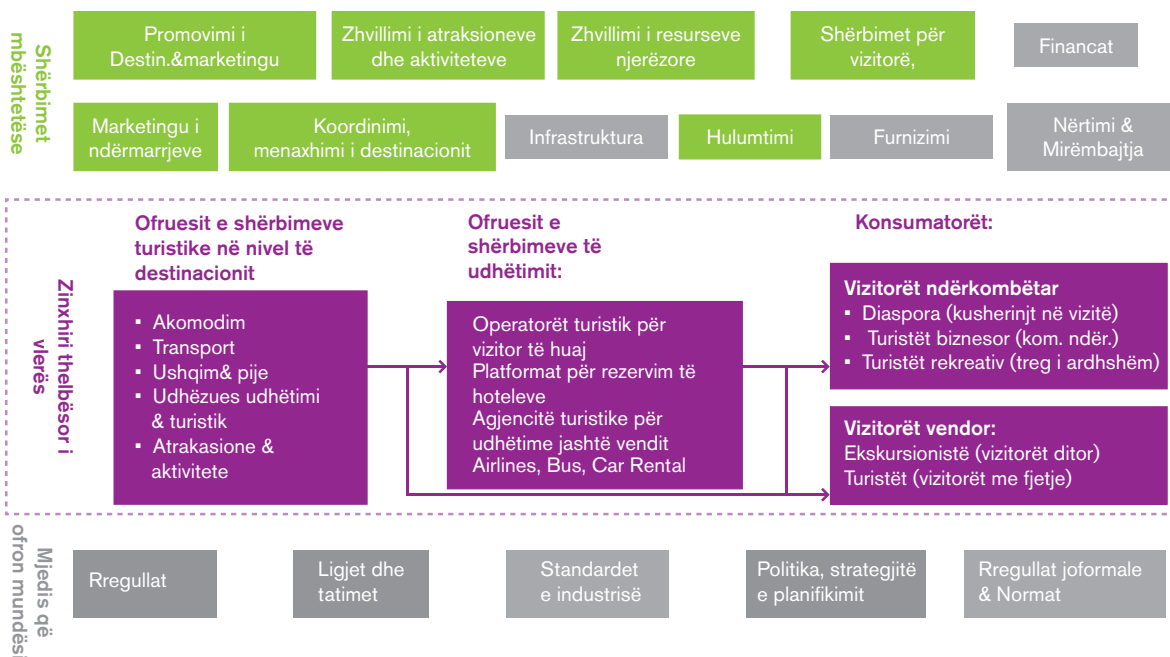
Shërbimet mbështetëse

Promovimi i Destin.&marketingu

Zhvillimi i atraksioneve dhe aktiviteteve

Zhvillimi i resurseve njerëzore

Shërbimet për vizitorë,

Financat

Marketingu i ndërmarrjeve

Koordinimi, menaxhimi i destinacionit

Infrastruktura

Hulumtimi

Furnizimi

Nërtimi & Mirëmbajtja

Zinxhiri thelbësor i vlerës

Ofruesit e shërbimeve turistike në nivel të destinacionit

- Akomodim
- Transport
- Ushqim& pije
- Udhëzues udhëtimi & turistik
- Atrakasione & aktivitete

Ofruesit e shërbimeve të udhëtimit:

Operatorët turistik për vizitor të huaj
Platformat për rezervim të hoteleve
Agjencitë turistike për udhëtime jashtë vendit
Airlines, Bus, Car Rental

Konsumatorët:

Vizitorët ndërkombëtar
- Diaspora (kusherinjt në vizitë)
- Turistët biznesor (kom. ndër.)
- Turistët rekreativ (treg i ardhshëm)

Vizitorët vendor:
Ekskursionistë (vizitorët ditor)
Turistët (vizitorët me fjetje)

Mjedis që ofron mundësi

Rregullat

Ligjet dhe tatimet

Standardet e industrisë

Politika, strategjitë e planifikimit

Rregullat joformale & Normat